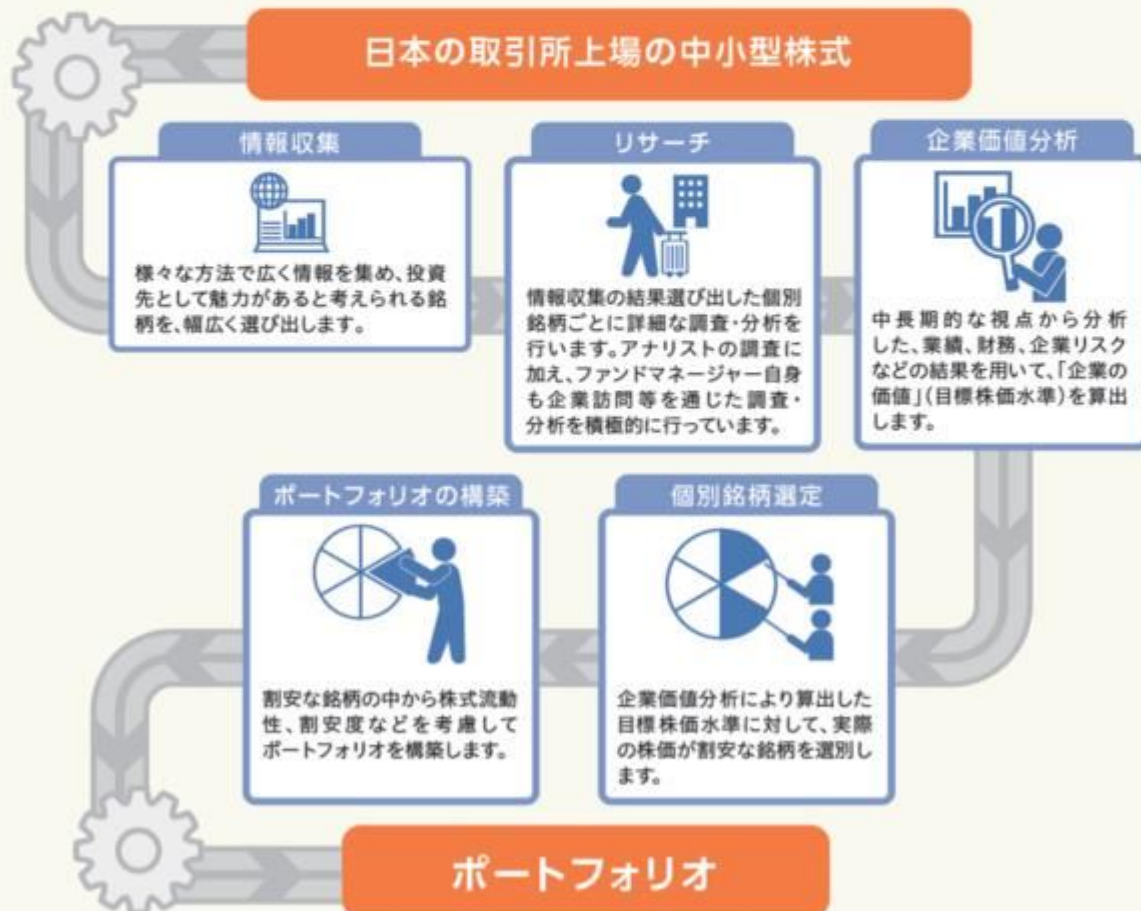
日本の取引所上場の中小型株式

情報収集

様々な方法で広く情報を集め、投資先として魅力があると考えられる銘柄を、幅広く選び出します。

リサーチ

情報収集の結果選び出した個別銘柄ごとに詳細な調査・分析を行います。アナリストの調査に加え、ファンドマネージャー自身も企業訪問等を通じた調査・分析を積極的に行っています。

企業価値分析

中長期的な視点から分析した、業績、財務、企業リスクなどの結果を用いて、「企業の価値」(目標株価水準)を算出します。

ポートフォリオの構築

割安な銘柄の中から株式流動性、割安度などを考慮してポートフォリオを構築します。

個別銘柄選定

企業価値分析により算出した目標株価水準に対して、実際の株価が割安な銘柄を選別します。

ポートフォリオ